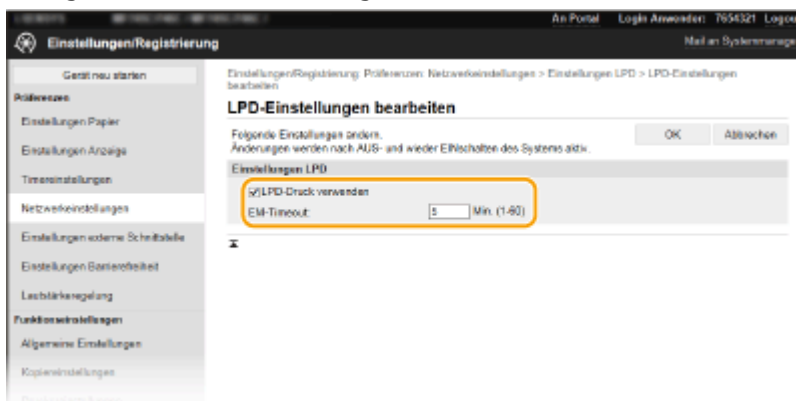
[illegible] An Portal Login Anwender: 7654321 Logou

Einstellungen/Registrierung Mail an Systemmanage

Gerät neu starten

Präferenzen

Einstellungen Papier

Einstellungen Anzeige

Timereinstellungen

Netzwerkeinstellungen

Einstellungen externe Schnittstelle

Einstellungen Barrierefreiheit

Lautstärkeregelung

Funktionseinstellungen

Allgemeine Einstellungen

Kopiereinstellungen

Einstellungen/Registrierung: Präferenzen: Netzwerkeinstellungen > Einstellungen LPD > LPD-Einstellungen bearbeiten

LPD-Einstellungen bearbeiten

Folgende Einstellungen ändern.
Änderungen werden nach AUS- und wieder Einschalten des Systems aktiv.

OK Abbrechen

Einstellungen LPD

LPD-Druck verwenden

EM-Timeout: 5 Min. (1-60)